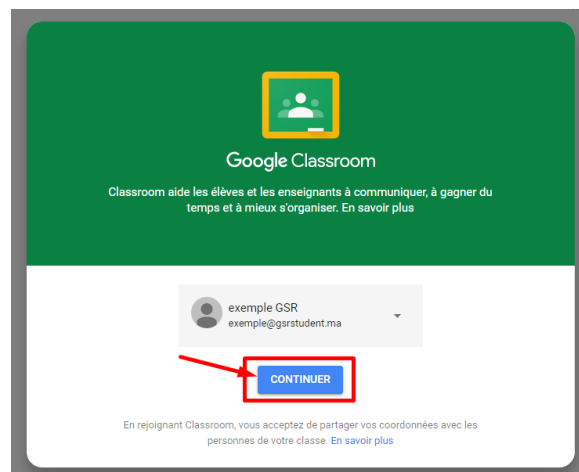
Google Classroom

Classroom aide les élèves et les enseignants à communiquer, à gagner du temps et à mieux s'organiser. En savoir plus

exemple GSR
exemple@gsrstudent.ma

CONTINUER

En rejoignant Classroom, vous acceptez de partager vos coordonnées avec les personnes de votre classe. En savoir plus